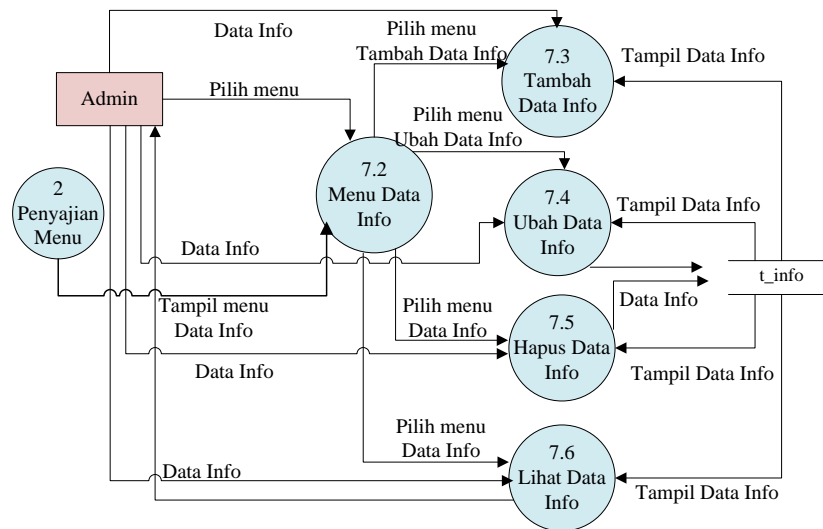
Data Info

Pilih menu
Tambah Data Info

7.3
Tambah
Data Info

Tampil Data Info

Admin

Pilih menu

Pilih menu
Ubah Data Info

7.2
Menu Data
Info

2
Penyajian
Menu

7.4
Ubah Data
Info

Tampil Data Info

Data Info

t_info

Tampil menu
Data Info

Pilih menu
Data Info

Data Info

7.5
Hapus Data
Info

Data Info

Tampil Data Info

Pilih menu
Data Info

7.6
Lihat Data
Info

Data Info

Tampil Data Info